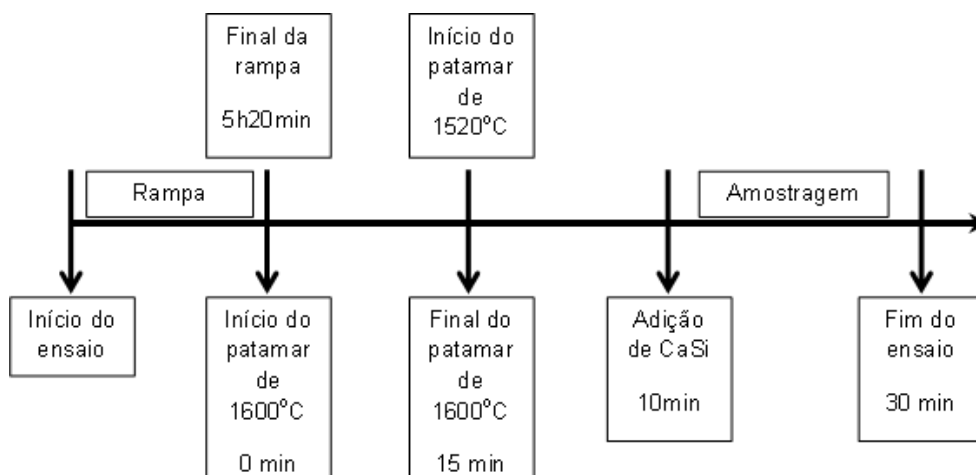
Final da rampa

5h20min

Início do patamar de 1520°C

Rampa

Amostragem

Início do ensaio

Início do patamar de 1600°C

0 min

Final do patamar de 1600°C

15 min

Adição de CaSi

10min

Fim do ensaio

30 min